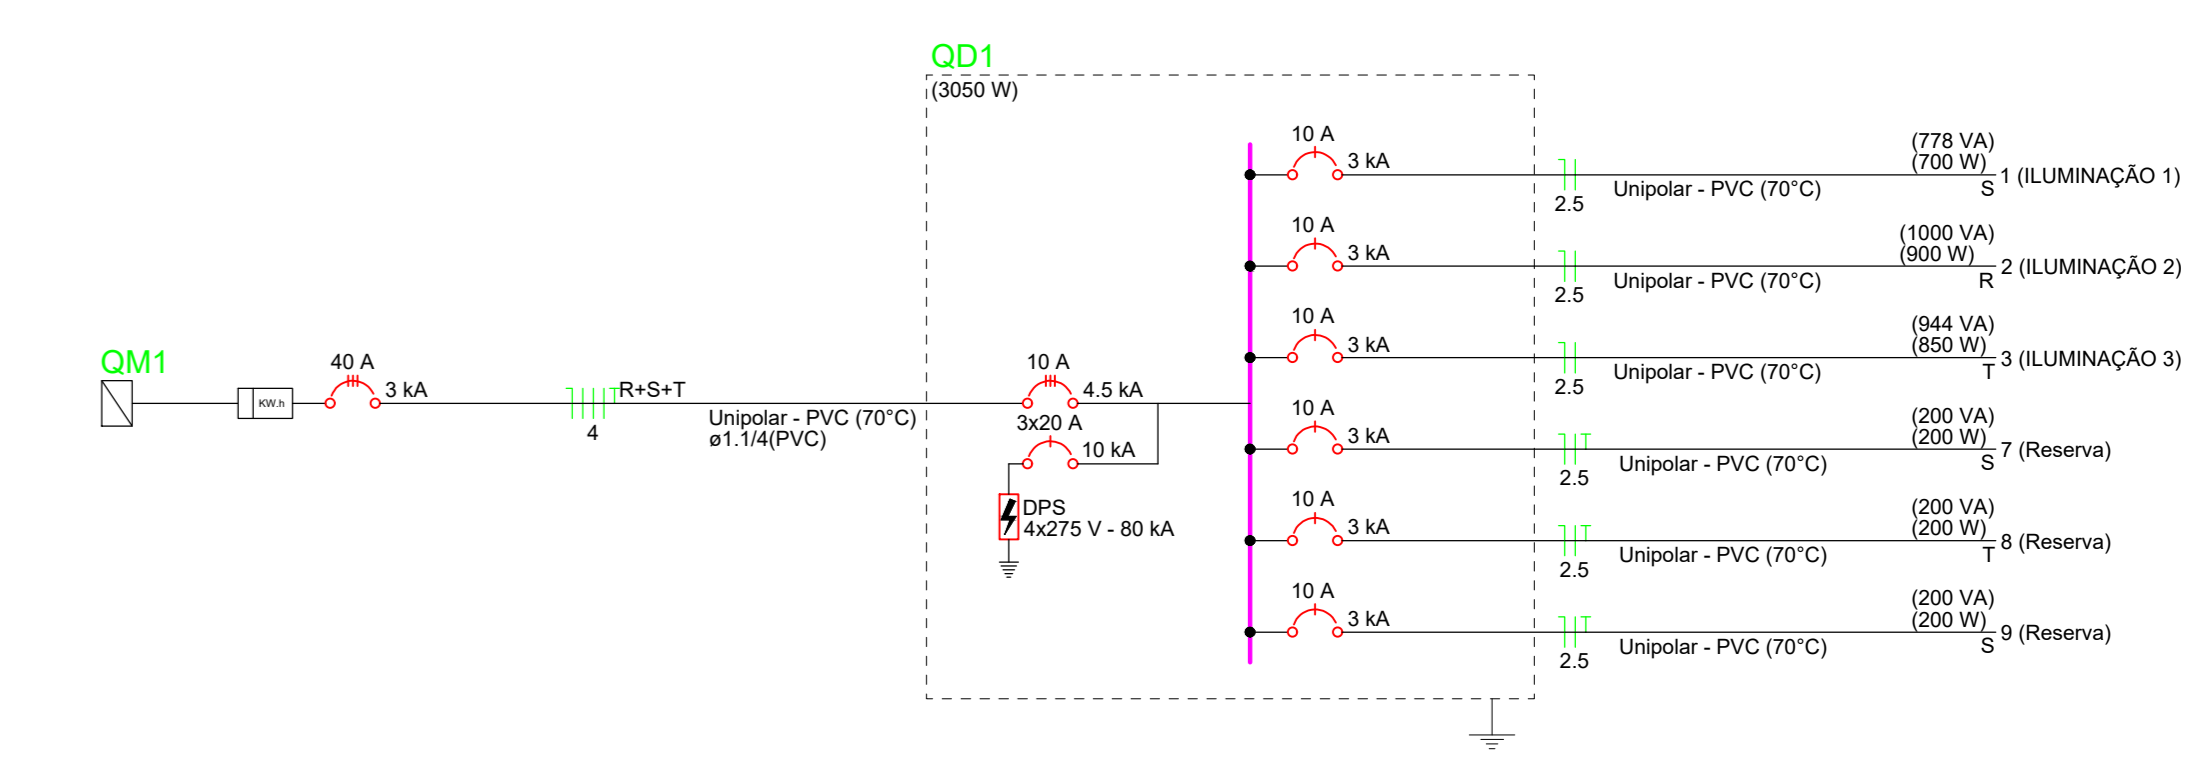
QD1
(3050 W)

10 A
3 kA
2.5
Unipolar - PVC (70°C)
(778 VA)
(700 W)
S
1 (ILUMINAÇÃO 1)

10 A
3 kA
2.5
Unipolar - PVC (70°C)
(1000 VA)
(900 W)
R
2 (ILUMINAÇÃO 2)

10 A
3 kA
2.5
Unipolar - PVC (70°C)
(944 VA)
(850 W)
T
3 (ILUMINAÇÃO 3)

10 A
3 kA
2.5
Unipolar - PVC (70°C)
(200 VA)
(200 W)
S
7 (Reserva)

10 A
3 kA
2.5
Unipolar - PVC (70°C)
(200 VA)
(200 W)
T
8 (Reserva)

10 A
3 kA
2.5
Unipolar - PVC (70°C)
(200 VA)
(200 W)
S
9 (Reserva)

QM1
KW.h
40 A
3 kA
R+S+T
4
Unipolar - PVC (70°C)
ø1.1/4(PVC)
10 A
4.5 kA
3x20 A
10 kA
DPS
4x275 V - 80 kA